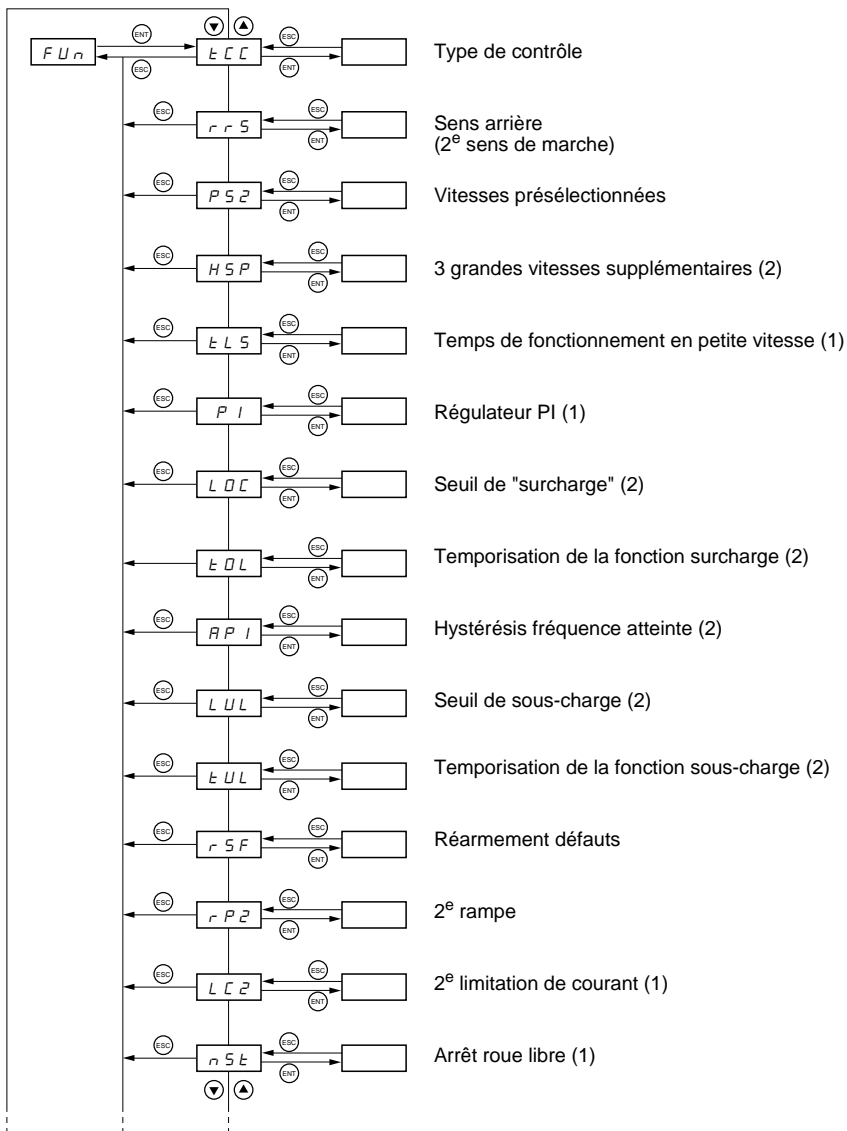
FUn
ENT
ESC
tCC
ESC
ENT
Type de contrôle

ESC
rrS
ESC
ENT
Sens arrière
(2$^{e}$ sens de marche)

ESC
PS2
ESC
ENT
Vitesses présélectionnées

ESC
HSP
ESC
ENT
3 grandes vitesses supplémentaires (2)

ESC
tLS
ESC
ENT
Temps de fonctionnement en petite vitesse (1)

ESC
PI
ESC
ENT
Régulateur PI (1)

ESC
LOC
ESC
ENT
Seuil de "surcharge" (2)

tOL
ESC
ENT
Temporisation de la fonction surcharge (2)

ESC
API
ESC
ENT
Hystérésis fréquence atteinte (2)

ESC
LUL
ESC
ENT
Seuil de sous-charge (2)

ESC
tUL
ESC
ENT
Temporisation de la fonction sous-charge (2)

ESC
rSF
ESC
ENT
Réarmement défauts

ESC
rP2
ESC
ENT
2$^{e}$ rampe

ESC
LC2
ESC
ENT
2$^{e}$ limitation de courant (1)

ESC
nSt
ESC
ENT
Arrêt roue libre (1)